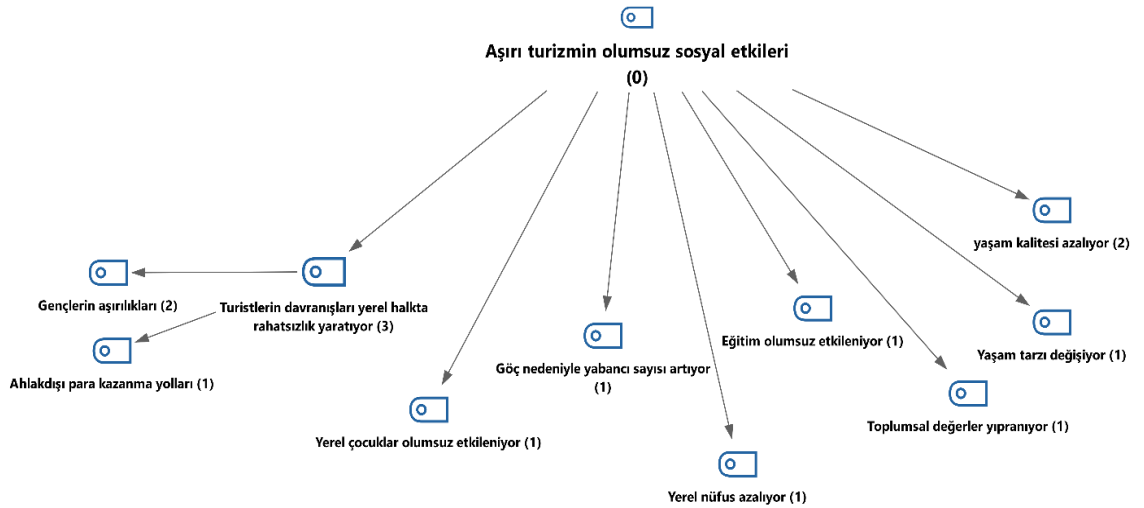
Aşırı turizmin olumsuz sosyal etkileri
(0)

yaşam kalitesi azalıyor (2)

Gençlerin aşırılıkları (2)

Turistlerin davranışları yerel halkta rahatsızlık yaratıyor (3)

Ahlakdışı para kazanma yolları (1)

Göç nedeniyle yabancı sayısı artıyor (1)

Eğitim olumsuz etkileniyor (1)

Yaşam tarzı değişiyor (1)

Yerel çocuklar olumsuz etkileniyor (1)

Toplumsal değerler yıpranıyor (1)

Yerel nüfus azalıyor (1)